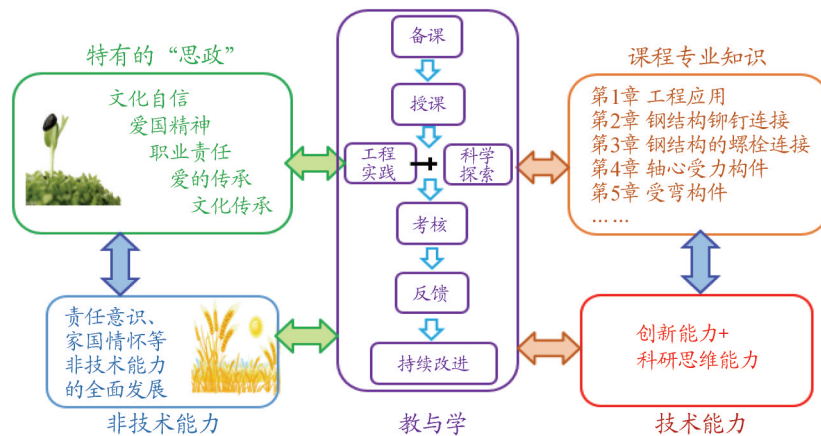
特有的“思政”

文化自信
爱国精神
职业责任
爱的传承
文化传承

责任意识、家国情怀等非技术能力的全面发展

非技术能力

备课
授课
工程实践
科学探索
考核
反馈
持续改进

教与学

课程专业知识

第1章 工程应用
第2章 钢结构铆钉连接
第3章 钢结构的螺栓连接
第4章 轴心受力构件
第5章 受弯构件
……

创新能力+
科研思维能力

技术能力